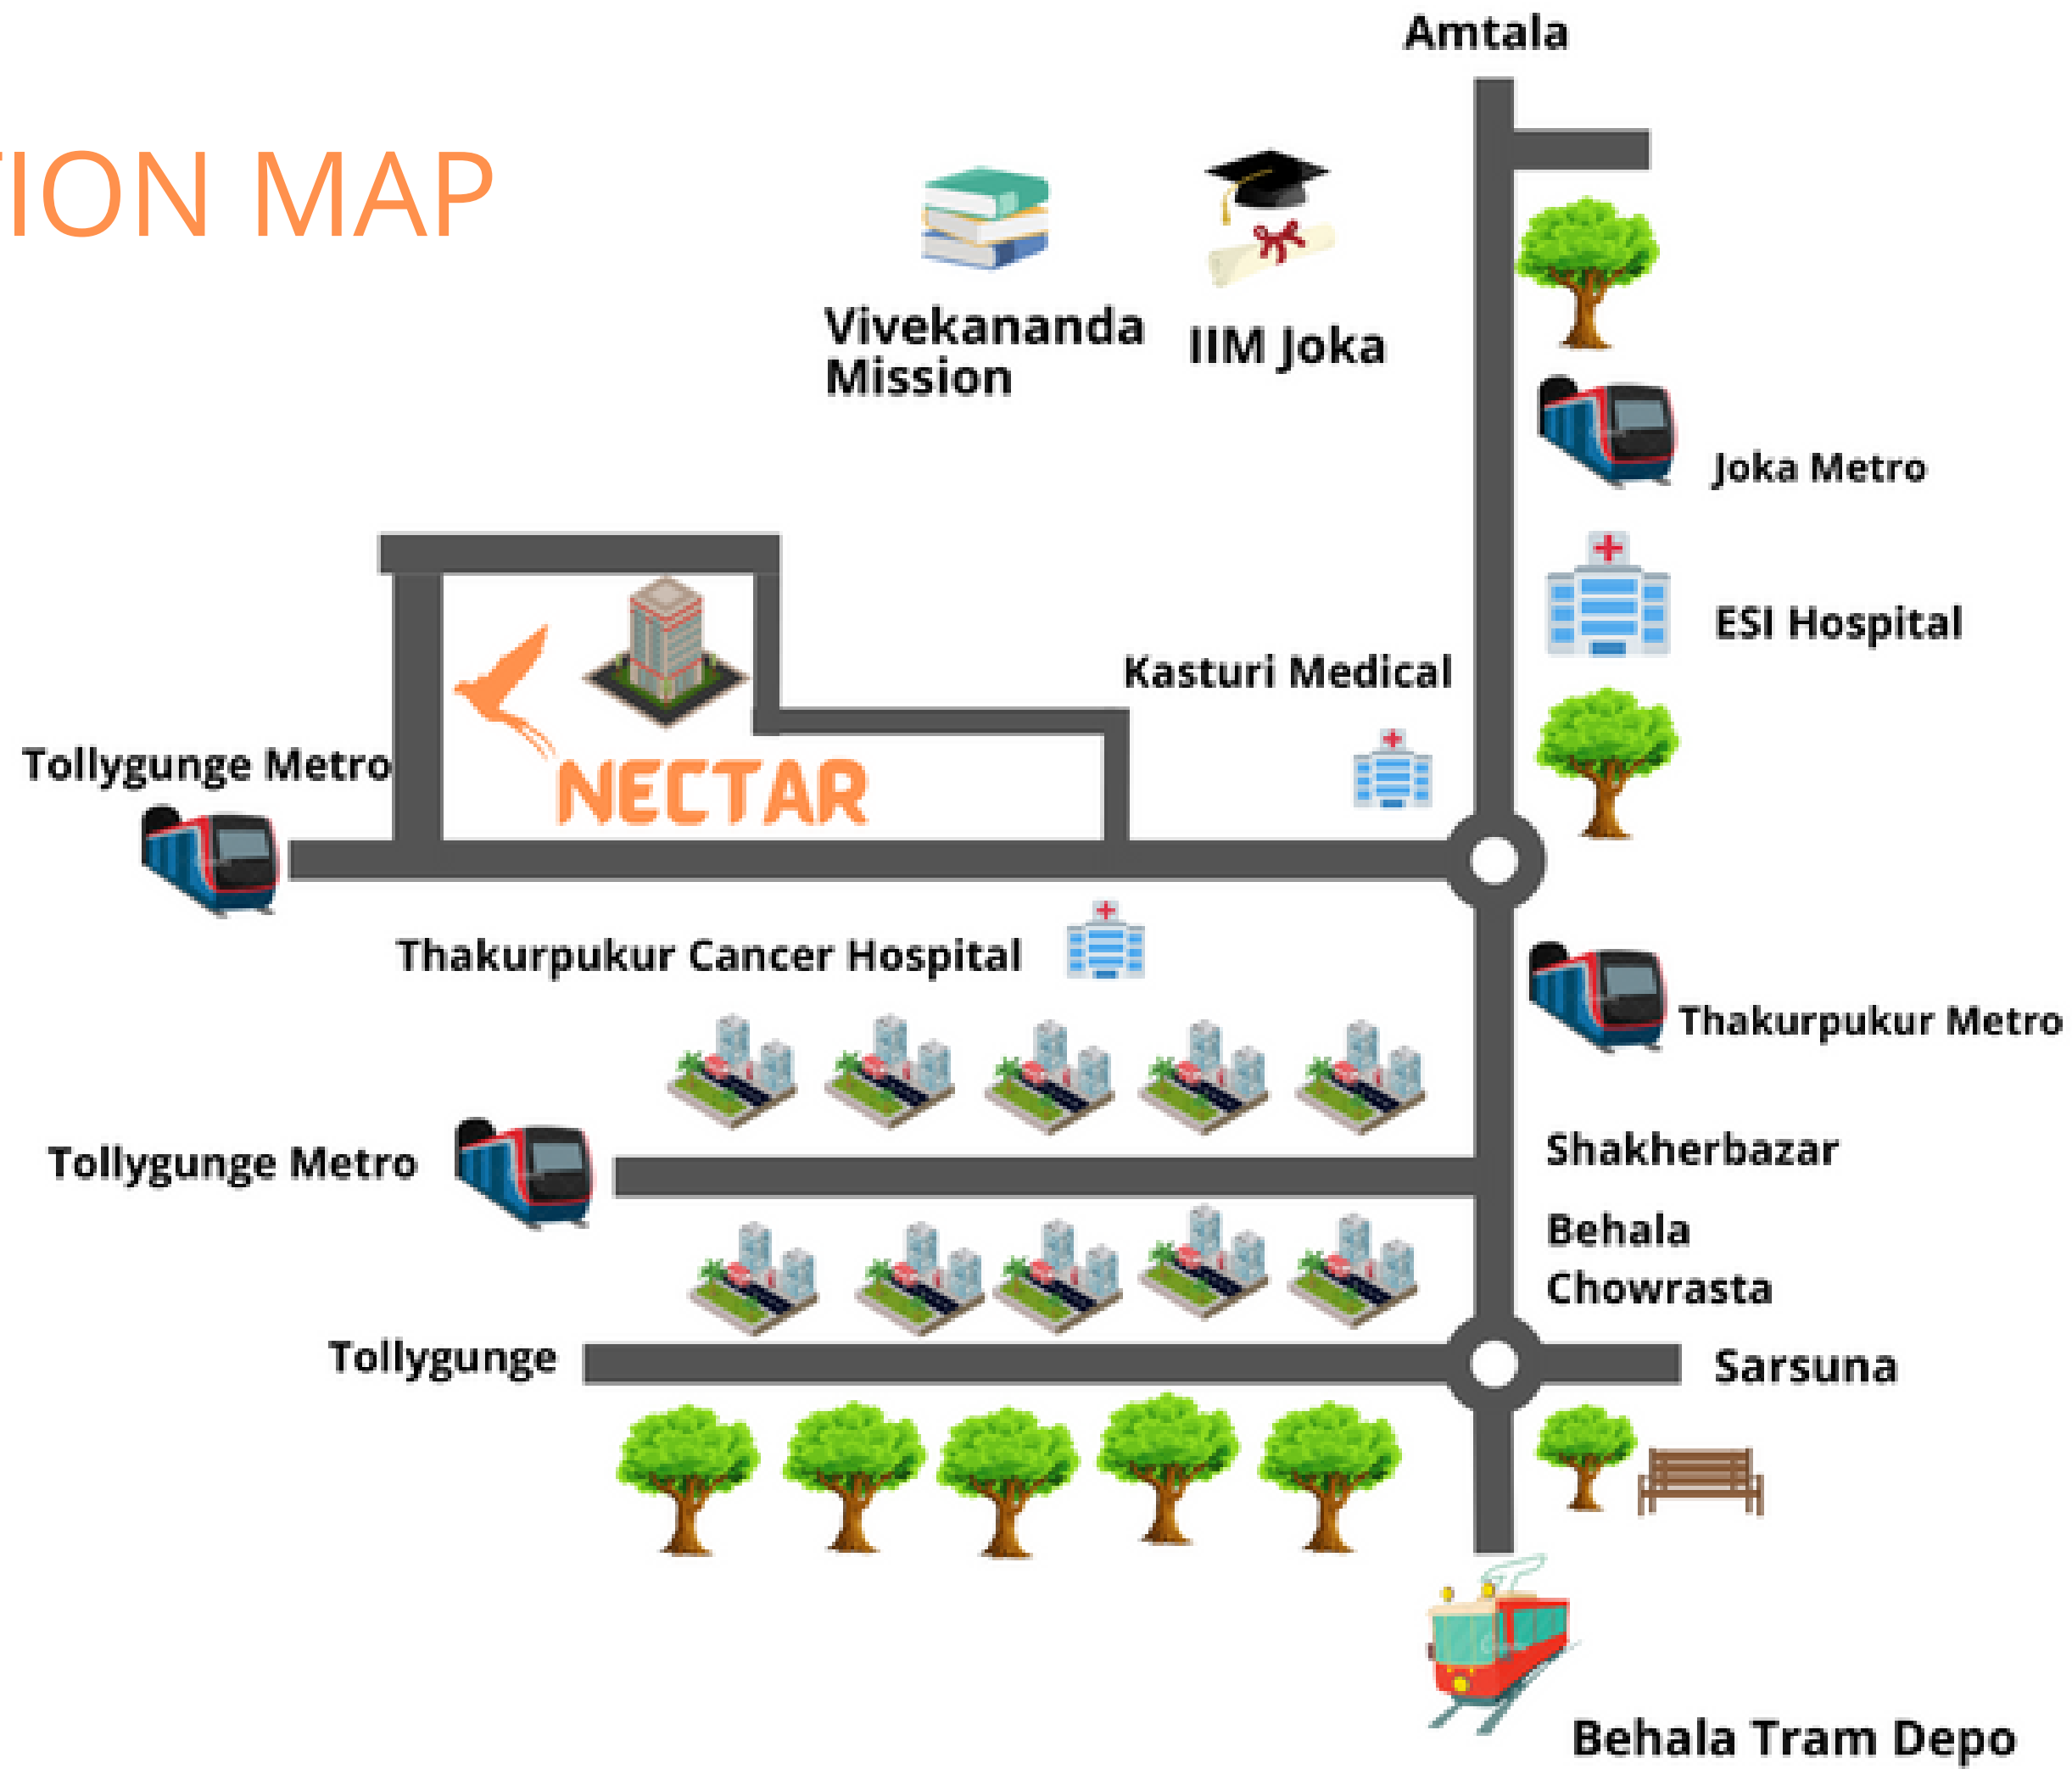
TION MAP

Amtala

Vivekananda Mission

IIM Joka

Joka Metro

ESI Hospital

Kasturi Medical

Tollygunge Metro

NECTAR

Thakurpukur Cancer Hospital

Thakurpukur Metro

Tollygunge Metro

Shakherbazar

Behala Chowrasta

Tollygunge

Sarsuna

Behala Tram Depo